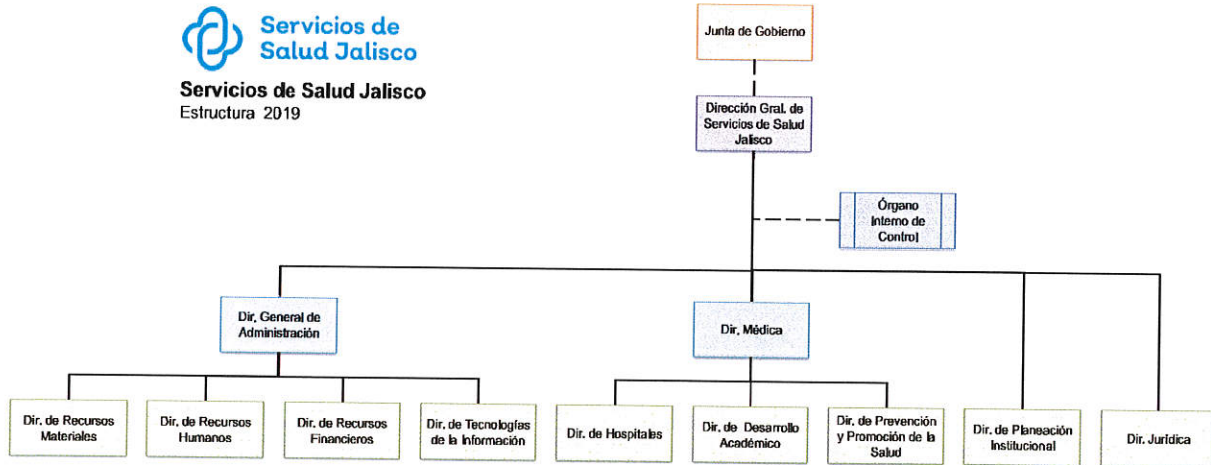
Servicios de Salud Jalisco

Servicios de Salud Jalisco
Estructura 2019

Junta de Gobierno

Dirección Gral. de Servicios de Salud Jalisco

Órgano Interno de Control

Dir. General de Administración

Dir. Médica

Dir. de Recursos Materiales

Dir. de Recursos Humanos

Dir. de Recursos Financieros

Dir. de Tecnologías de la Información

Dir. de Hospitales

Dir. de Desarrollo Académico

Dir. de Prevención y Promoción de la Salud

Dir. de Planeación Institucional

Dir. Jurídica